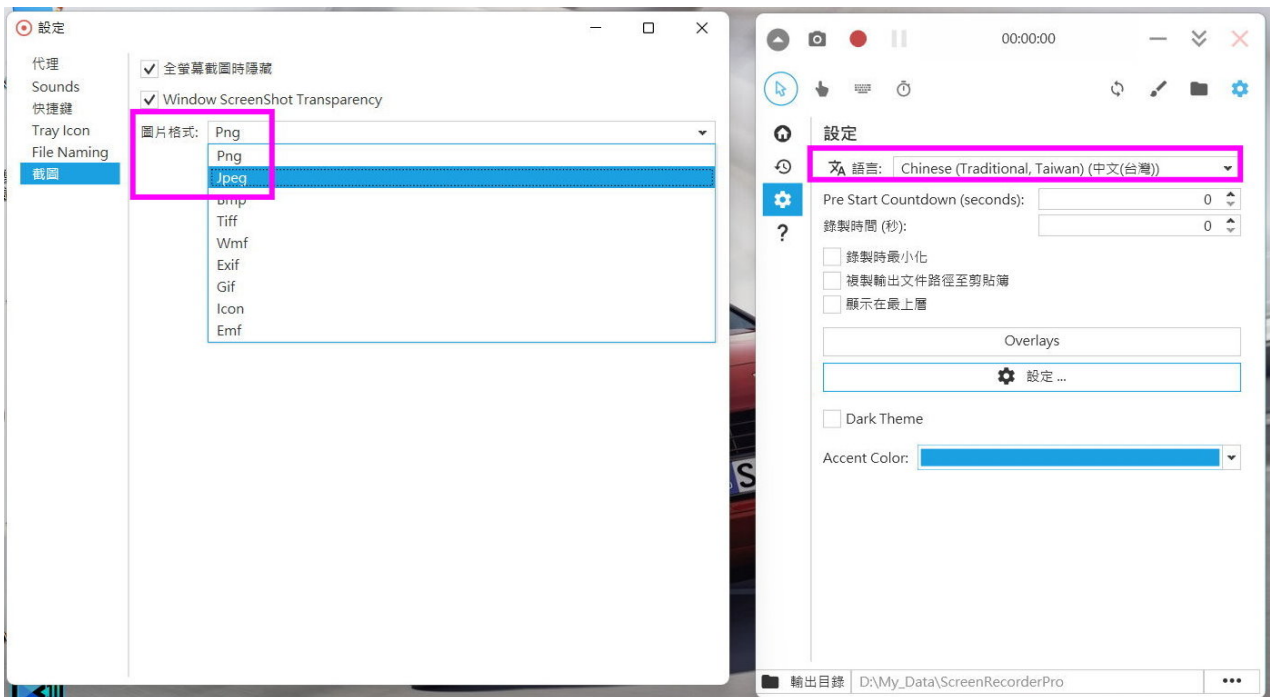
設定

代理
Sounds
快捷鍵
Tray Icon
File Naming
截圖

✓ 全螢幕截圖時隱藏
✓ Window ScreenShot Transparency
圖片格式: Png
Png
Jpeg
Bmp
Tiff
Wmf
Exif
Gif
Icon
Emf

00:00:00

設定
語言: Chinese (Traditional, Taiwan) (中文(台灣))
Pre Start Countdown (seconds): 0
錄製時間 (秒): 0
錄製時最小化
複製輸出文件路徑至剪貼簿
顯示在最上層
Overlays
設定 ...
Dark Theme
Accent Color:
?

輸出目錄 D:\My_Data\ScreenRecorderPro
•••